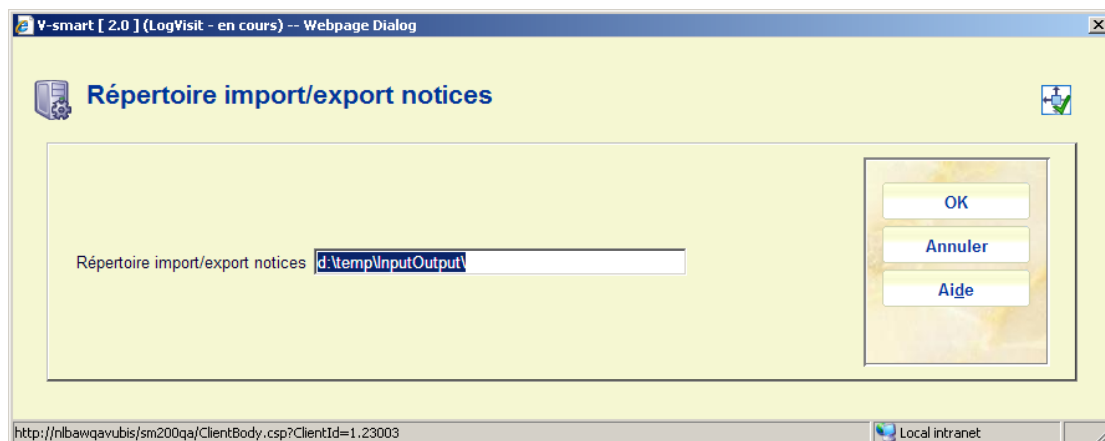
V-smart [ 2.0 ] (LogVisit - en cours) -- Webpage Dialog

Répertoire import/export notices

Répertoire import/export notices d:\temp\InputOutput\

OK

Annuler

Aide

http://nlbawqavubis/sm200qa/ClientBody.csp?ClientId=1.23003

Local intranet